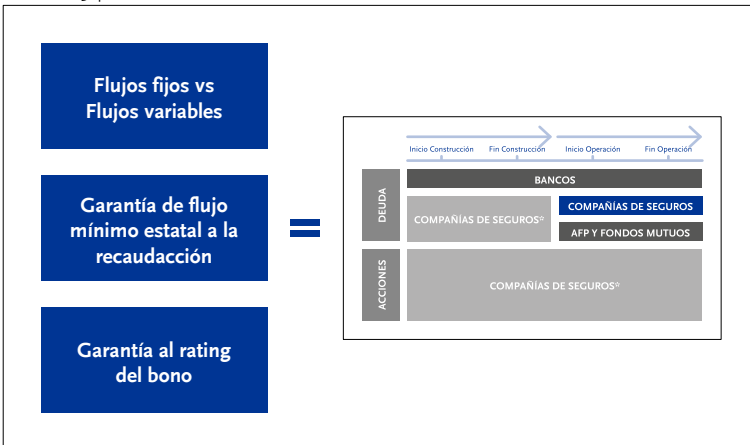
Flujos fijos vs Flujos variables

Garantía de flujo mínimo estatal a la recaudacción

Garantía al rating del bono

Inicio Construcción
Fin Construcción
Inicio Operación
Fin Operación

DEUDA
BANCOS
COMPAÑÍAS DE SEGUROS*
COMPAÑÍAS DE SEGUROS
AFP Y FONDOS MUTUOS

ACCIONES
COMPAÑÍAS DE SEGUROS*